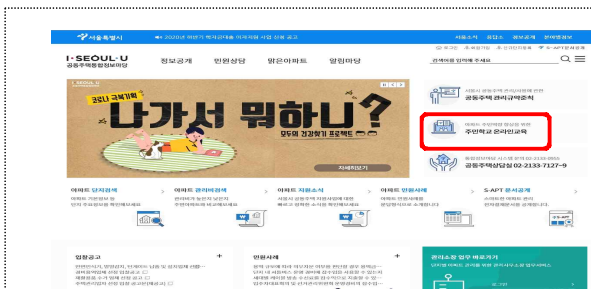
서울특별시
2020년 하반기 학자금대출 이자지원 사업 신청 공고
서울소식 정보소통광장 정보공개 분야별정보
I · SEOUL · U
공동주택통합정보마당
정보공개 민원상담 맑은아파트 알림마당
검색어를 입력해 주세요
I · SEOUL · U
코로나 극복기획
나가서 뭐하니?
모두의 건강찾기 프로젝트
자세히보기
서울시 공동주택 관리규약준칙
공동주택 관리규약준칙
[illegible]
주민학교 온라인교육
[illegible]
공동주택상담실 02-2133-7127~9
아파트 단지검색
아파트 관리비검색
아파트 자료소식
아파트 민원사례
S-APT 문서관리
입찰공고
민원사례
관리소장 업무 바로가기